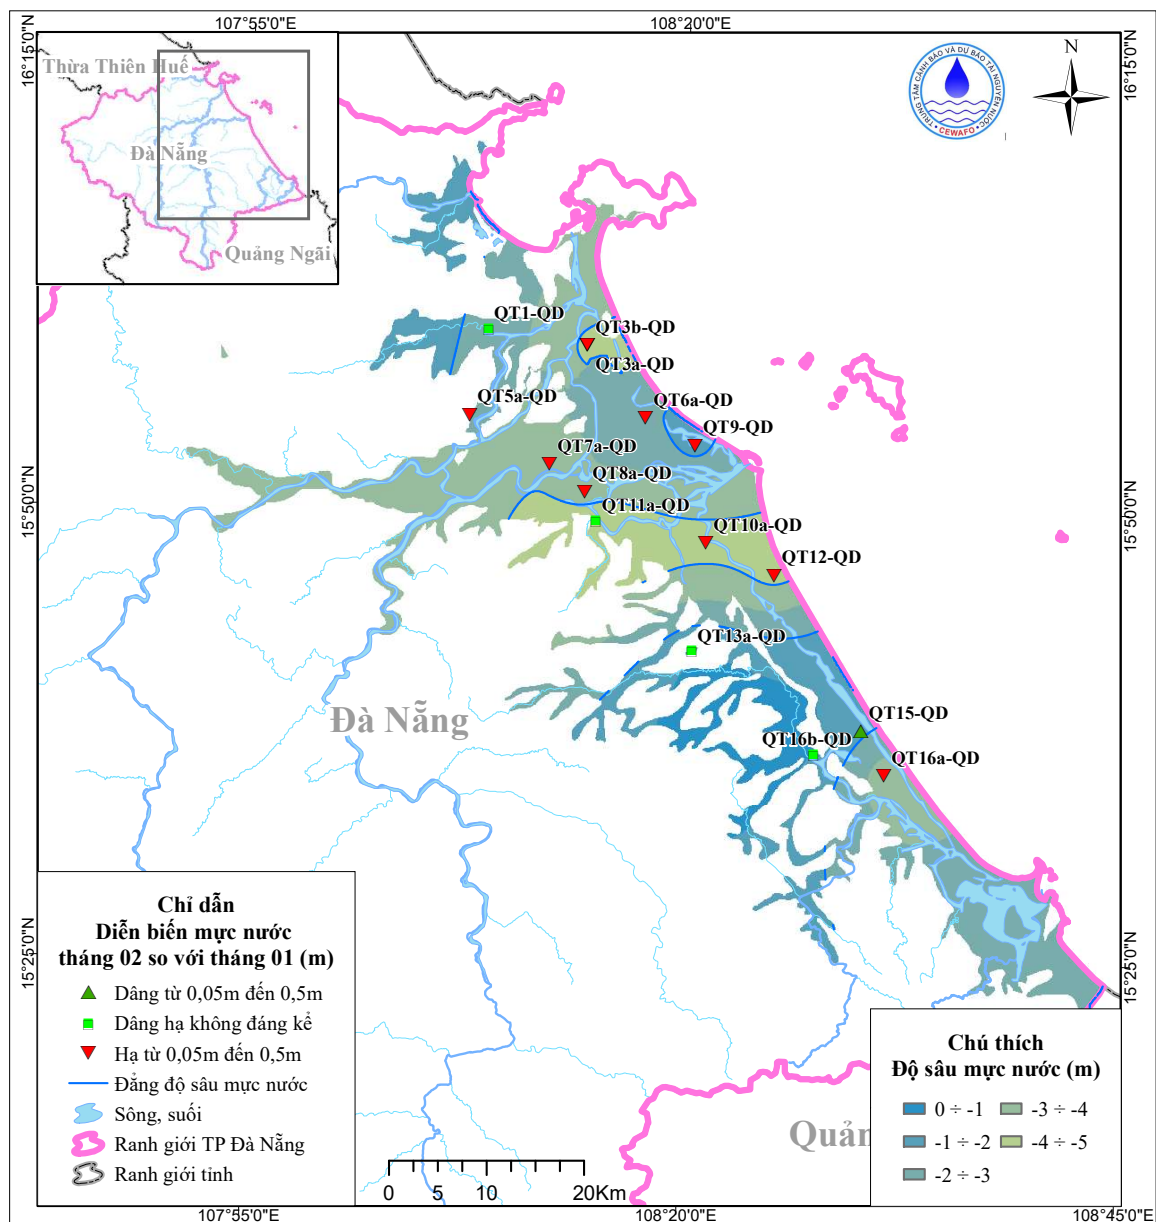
107°55'0"E
108°20'0"E
16°15'0"N
16°15'0"N
Thừa Thiên Huế
Đà Nẵng
Quảng Ngãi
TRUNG TÂM CẢNH BÁO VÀ DỰ BÁO TÀI NGUYÊN NƯỚC
CEWAFO
N
QT1-QD
QT3b-QD
QT3a-QD
QT5a-QD
QT6a-QD
QT9-QD
QT7a-QD
QT8a-QD
QT11a-QD
QT10a-QD
QT12-QD
15°50'0"N
15°50'0"N
QT13a-QD
Đà Nẵng
QT15-QD
QT16b-QD
QT16a-QD
Chỉ dẫn
Diễn biến mực nước tháng 02 so với tháng 01 (m)
Dâng từ 0,05m đến 0,5m
Dâng hạ không đáng kể
Hạ từ 0,05m đến 0,5m
Đẳng độ sâu mực nước
Sông, suối
Ranh giới TP Đà Nẵng
Ranh giới tỉnh
15°25'0"N
15°25'0"N
Chú thích
Độ sâu mực nước (m)
0 ÷ -1
-3 ÷ -4
-1 ÷ -2
-4 ÷ -5
-2 ÷ -3
Quản
0 5 10 20Km
107°55'0"E
108°20'0"E
108°45'0"E